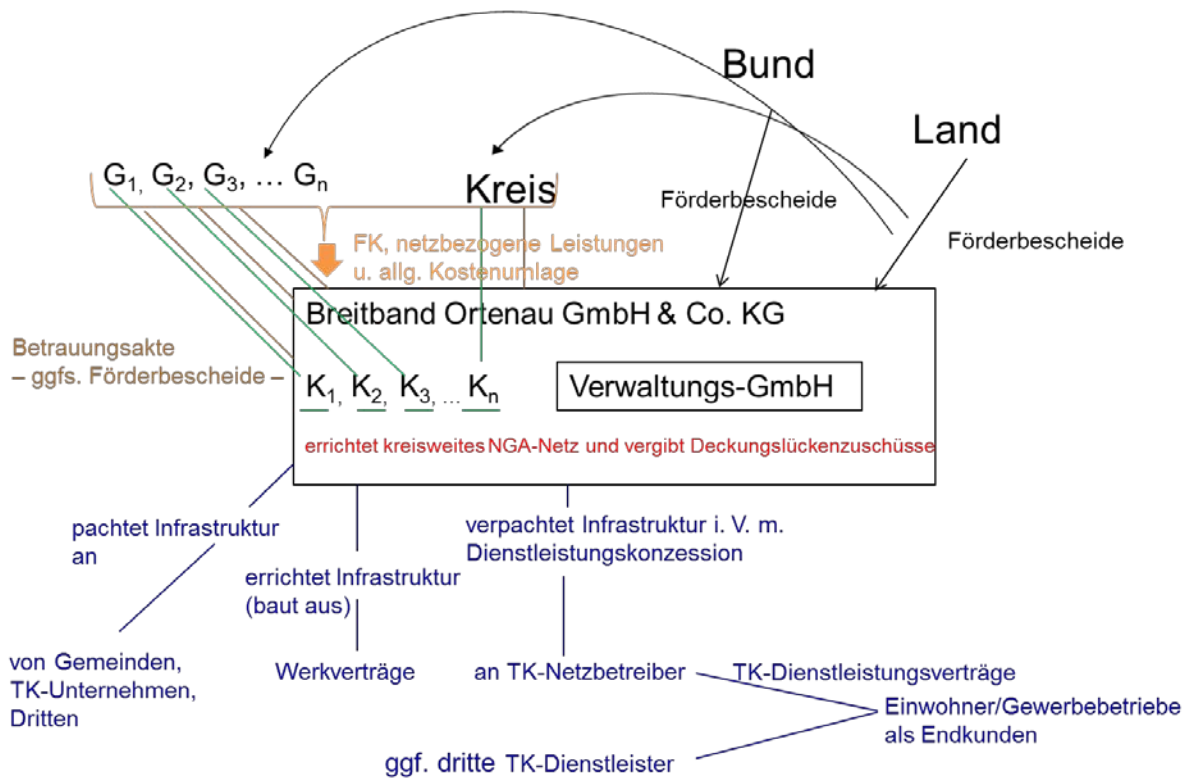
Bund

Land

$G_1$, $G_2$, $G_3$, … $G_n$

Kreis

Förderbescheide

Förderbescheide

FK, netzbezogene Leistungen u. allg. Kostenumlage

Breitband Ortenau GmbH & Co. KG

Betrauungsakte – ggfs. Förderbescheide –

$K_1$, $K_2$, $K_3$, … $K_n$

Verwaltungs-GmbH

errichtet kreisweites NGA-Netz und vergibt Deckungslückenzuschüsse

pachtet Infrastruktur an

errichtet Infrastruktur (baut aus)

verpachtet Infrastruktur i. V. m. Dienstleistungskonzession

von Gemeinden, TK-Unternehmen, Dritten

Werkverträge

an TK-Netzbetreiber

TK-Dienstleistungsverträge

Einwohner/Gewerbebetriebe als Endkunden

ggf. dritte TK-Dienstleister